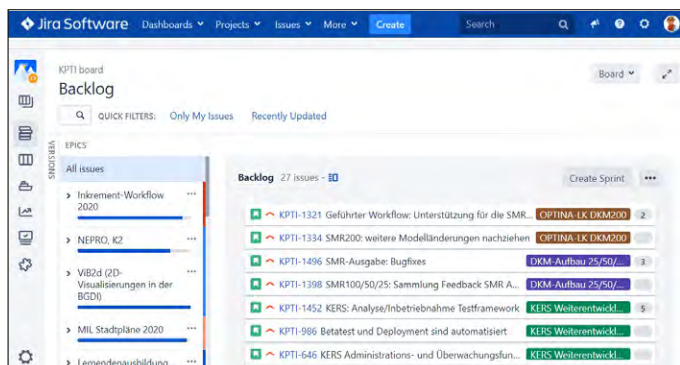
Jira Software Dashboards Projects Issues More Create Search

KPTI board
Backlog
Board

QUICK FILTERS: Only My Issues Recently Updated

VERSIONS
EPICS
All issues
Inkrement-Workflow 2020
NEPRO, K2
ViB2d (2D-Visualisierungen in der BGDI)
MIL Stadtpläne 2020
Lernendenausbildung

Backlog 27 issues
Create Sprint

KPTI-1321 Geführter Workflow: Unterstützung für die SMR... OPTINA-LK DKM200 2
KPTI-1334 SMR200: weitere Modelländerungen nachziehen OPTINA-LK DKM200
KPTI-1496 SMR-Ausgabe: Bugfixes DKM-Aufbau 25/50/... 3
KPTI-1398 SMR100/50/25: Sammlung Feedback SMR A... DKM-Aufbau 25/50/...
KPTI-1452 KERS: Analyse/Inbetriebnahme Testframework KERS Weiterentwickl... 5
KPTI-986 Betatest und Deployment sind automatisiert KERS Weiterentwickl...
KPTI-646 KERS Administrations- und Überwachungsfun... KERS Weiterentwickl...